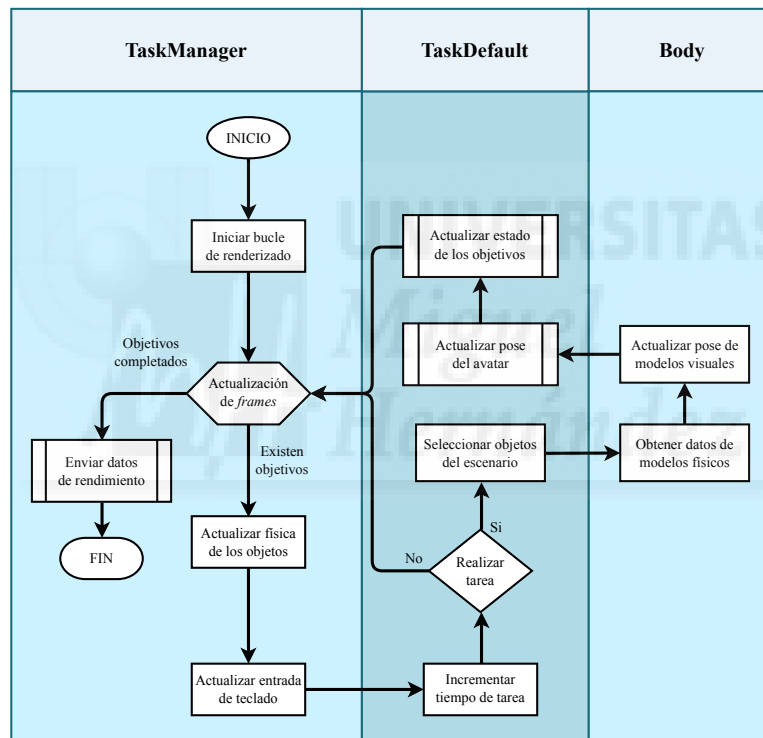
| TaskManager | TaskDefault | Body |
|---|---|---|

INICIO

Iniciar bucle de renderizado

Objetivos completados

Actualización de *frames*

Enviar datos de rendimiento

FIN

Existen objetivos

Actualizar física de los objetos

Actualizar entrada de teclado

Actualizar estado de los objetivos

Actualizar pose del avatar

Seleccionar objetos del escenario

Si

No

Realizar tarea

Incrementar tiempo de tarea

Actualizar pose de modelos visuales

Obtener datos de modelos físicos

UNIVERSITAS Miguel Hernández